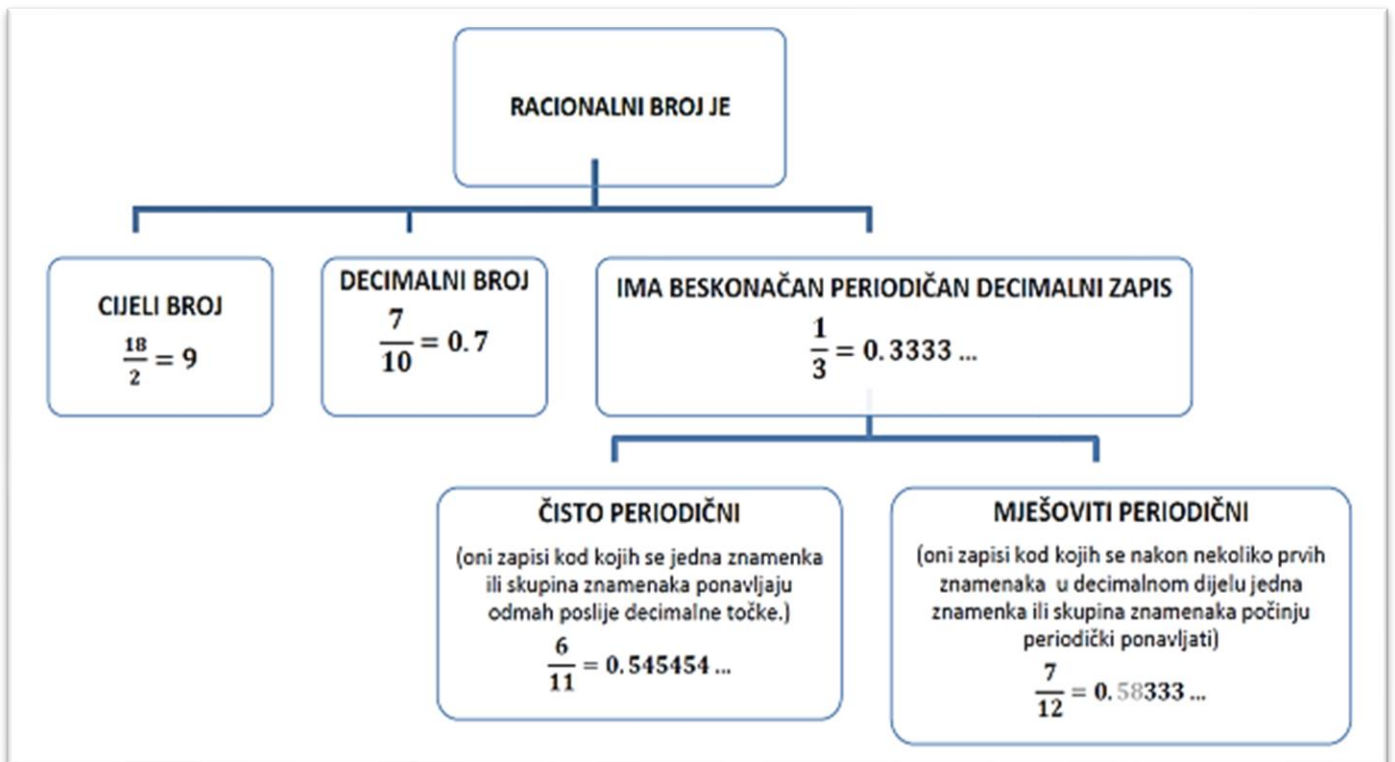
RACIONALNI BROJ JE

CIJELI BROJ
$\frac{18}{2} = 9$

DECIMALNI BROJ
$\frac{7}{10} = 0.7$

IMA BESKONAČAN PERIODIČAN DECIMALNI ZAPIS
$\frac{1}{3} = 0.3333 \ldots$

ČISTO PERIODIČNI
(oni zapisi kod kojih se jedna znamenka ili skupina znamenaka ponavljaju odmah poslije decimalne točke.)
$\frac{6}{11} = 0.545454 \ldots$

MJEŠOVITI PERIODIČNI
(oni zapisi kod kojih se nakon nekoliko prvih znamenaka u decimalnom dijelu jedna znamenka ili skupina znamenaka počinju periodički ponavljati)
$\frac{7}{12} = 0.58333 \ldots$